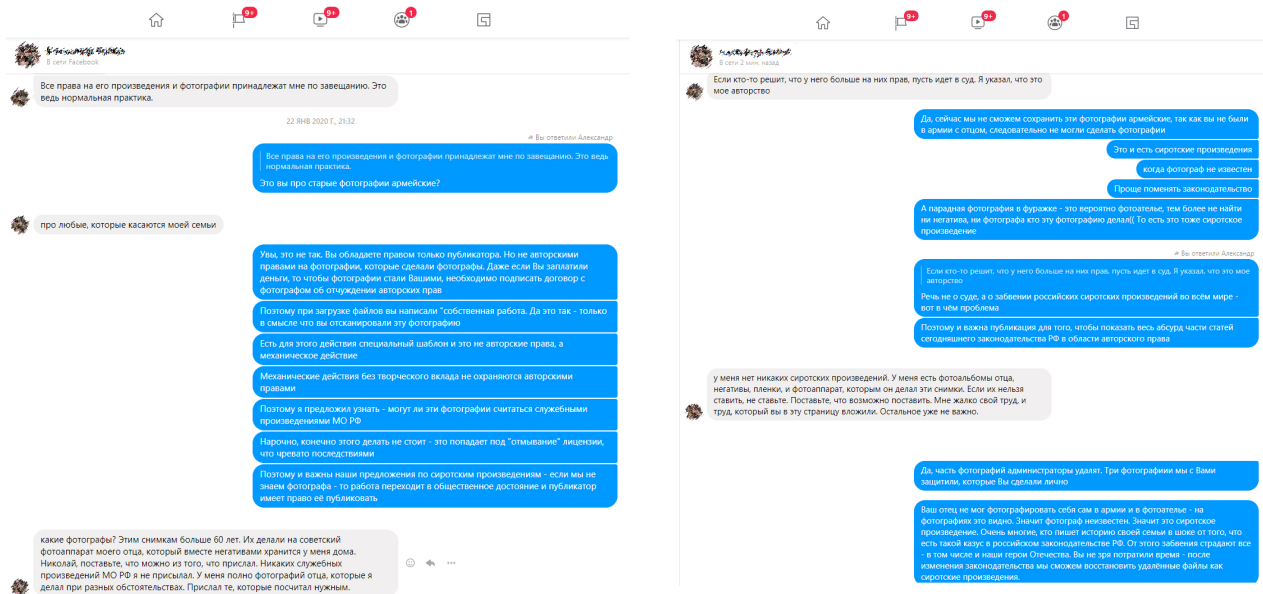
9+ 9+ 1

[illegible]
В сети Facebook

Все права на его произведения и фотографии принадлежат мне по завещанию. Это ведь нормальная практика.

22 ЯНВ 2020 Г., 21:32

Вы ответили Александр

Все права на его произведения и фотографии принадлежат мне по завещанию. Это ведь нормальная практика.

Это вы про старые фотографии армейские?

про любые, которые касаются моей семьи

Увы, это не так. Вы обладаете правом только публикатора. Но не авторскими правами на фотографии, которые сделали фотографы. Даже если Вы заплатили деньги, то чтобы фотографии стали Вашими, необходимо подписать договор с фотографом об отчуждении авторских прав

Поэтому при загрузке файлов вы написали "собственная работа. Да это так - только в смысле что вы отсканировали эту фотографию

Есть для этого действия специальный шаблон и это не авторские права, а механическое действие

Механические действия без творческого вклада не охраняются авторскими правами

Поэтому я предложил узнать - могут ли эти фотографии считаться служебными произведениями МО РФ

Нарочно, конечно этого делать не стоит - это попадает под "отмывание" лицензии, что чревато последствиями

Поэтому и важны наши предложения по сиротским произведениям - если мы не знаем фотографа - то работа переходит в общественное достояние и публикатор имеет право её публиковать

какие фотографы? Этим снимкам больше 60 лет. Их делали на советский фотоаппарат моего отца, который вместе негативами хранится у меня дома. Николай, поставьте, что можно из того, что прислал. Никаких служебных произведений МО РФ я не присылал. У меня полно фотографий отца, которые я делал при разных обстоятельствах. Прислал те, которые посчитал нужным.

9+ 9+ 1

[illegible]
В сети 2 мин. назад

Если кто-то решит, что у него больше на них прав, пусть идет в суд. Я указал, что это мое авторство

Да, сейчас мы не сможем сохранить эти фотографии армейские, так как вы не были в армии с отцом, следовательно не могли сделать фотографии

Это и есть сиротские произведения

когда фотограф не известен

Проще поменять законодательство

А парадная фотография в фуражке - это вероятно фотоателье, тем более не найти ни негатива, ни фотографа кто эту фотографию делал(( То есть это тоже сиротское произведение

Вы ответили Александр

Если кто-то решит, что у него больше на них прав, пусть идет в суд. Я указал, что это мое авторство

Речь не о суде, а о забвении российских сиротских произведений во всём мире - вот в чём проблема

Поэтому и важна публикация для того, чтобы показать весь абсурд части статей сегодняшнего законодательства РФ в области авторского права

у меня нет никаких сиротских произведений. У меня есть фотоальбомы отца, негативы, пленки, и фотоаппарат, которым он делал эти снимки. Если их нельзя ставить, не ставьте. Поставьте, что возможно поставить. Мне жалко свой труд, и труд, который вы в эту страницу вложили. Остальное уже не важно.

Да, часть фотографий администраторы удалят. Три фотографии мы с Вами защитили, которые Вы сделали лично

Ваш отец не мог сфотографировать себя сам в армии и в фотоателье - на фотографиях это видно. Значит фотограф неизвестен. Значит это сиротское произведение. Очень многие, кто пишет историю своей семьи в шоке от того, что есть такой казус в российском законодательстве РФ. От этого забвения страдают все - в том числе и наши герои Отечества. Вы не зря потратили время - после изменения законодательства мы сможем восстановить удалённые файлы как сиротские произведения.